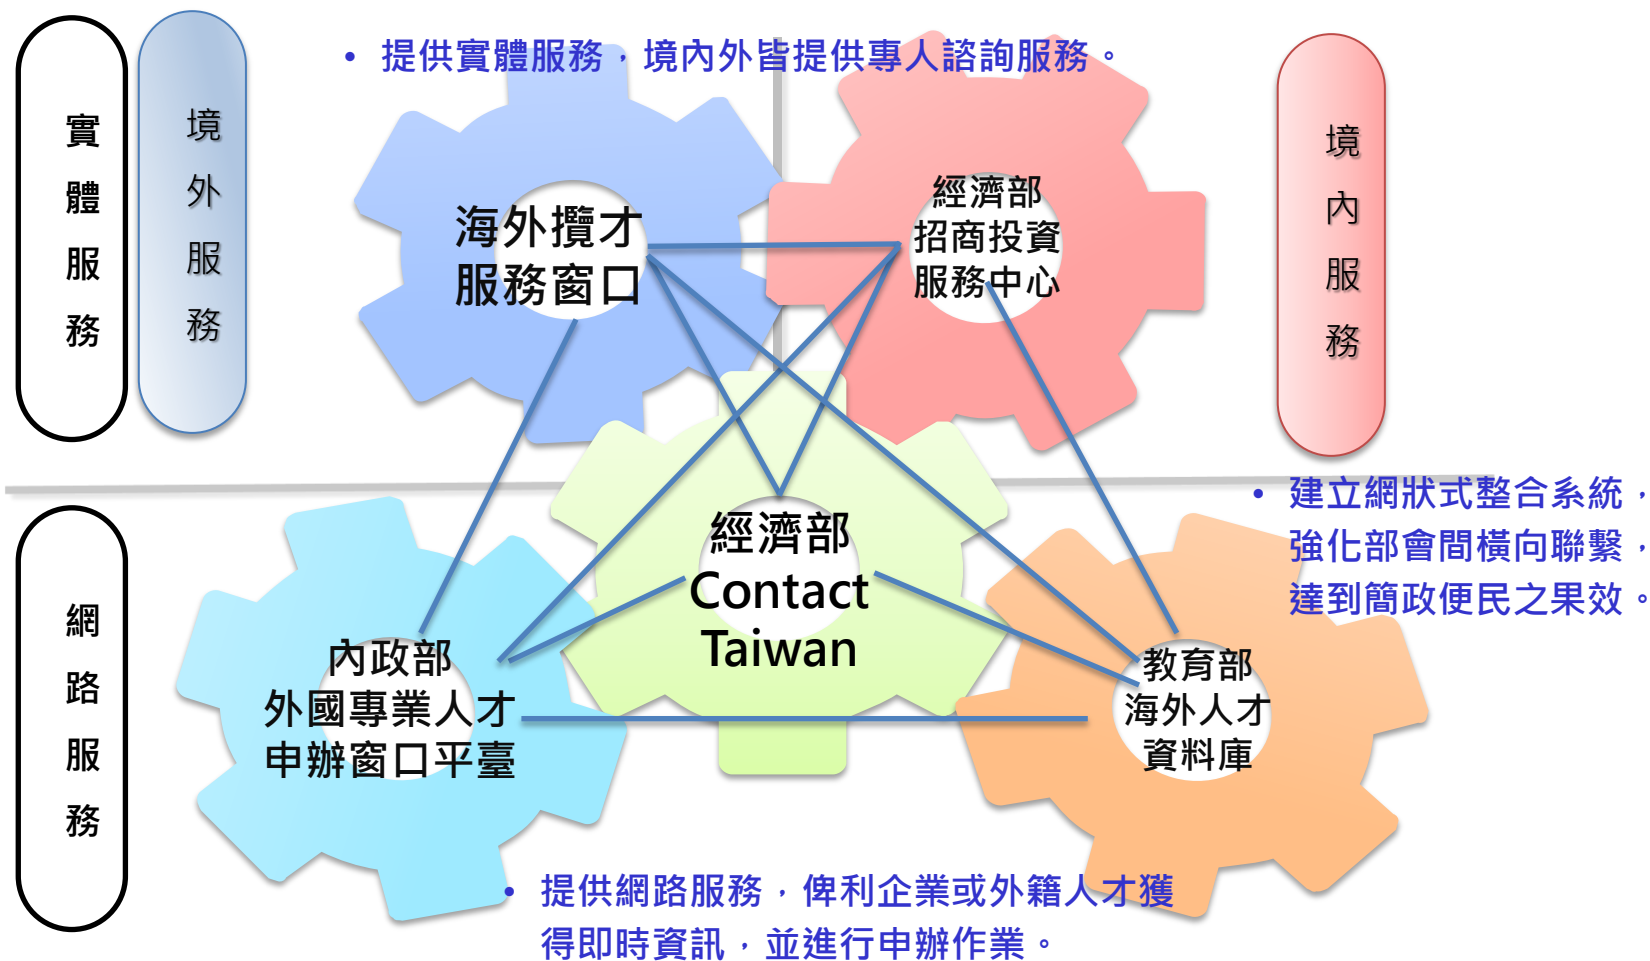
實體服務

境外服務

• 提供實體服務，境內外皆提供專人諮詢服務。

境內服務

海外攬才服務窗口

經濟部招商投資服務中心

經濟部 Contact Taiwan

• 建立網狀式整合系統，強化部會間橫向聯繫，達到簡政便民之果效。

網路服務

內政部外國專業人才申辦窗口平臺

教育部海外人才資料庫

• 提供網路服務，俾利企業或外籍人才獲得即時資訊，並進行申辦作業。